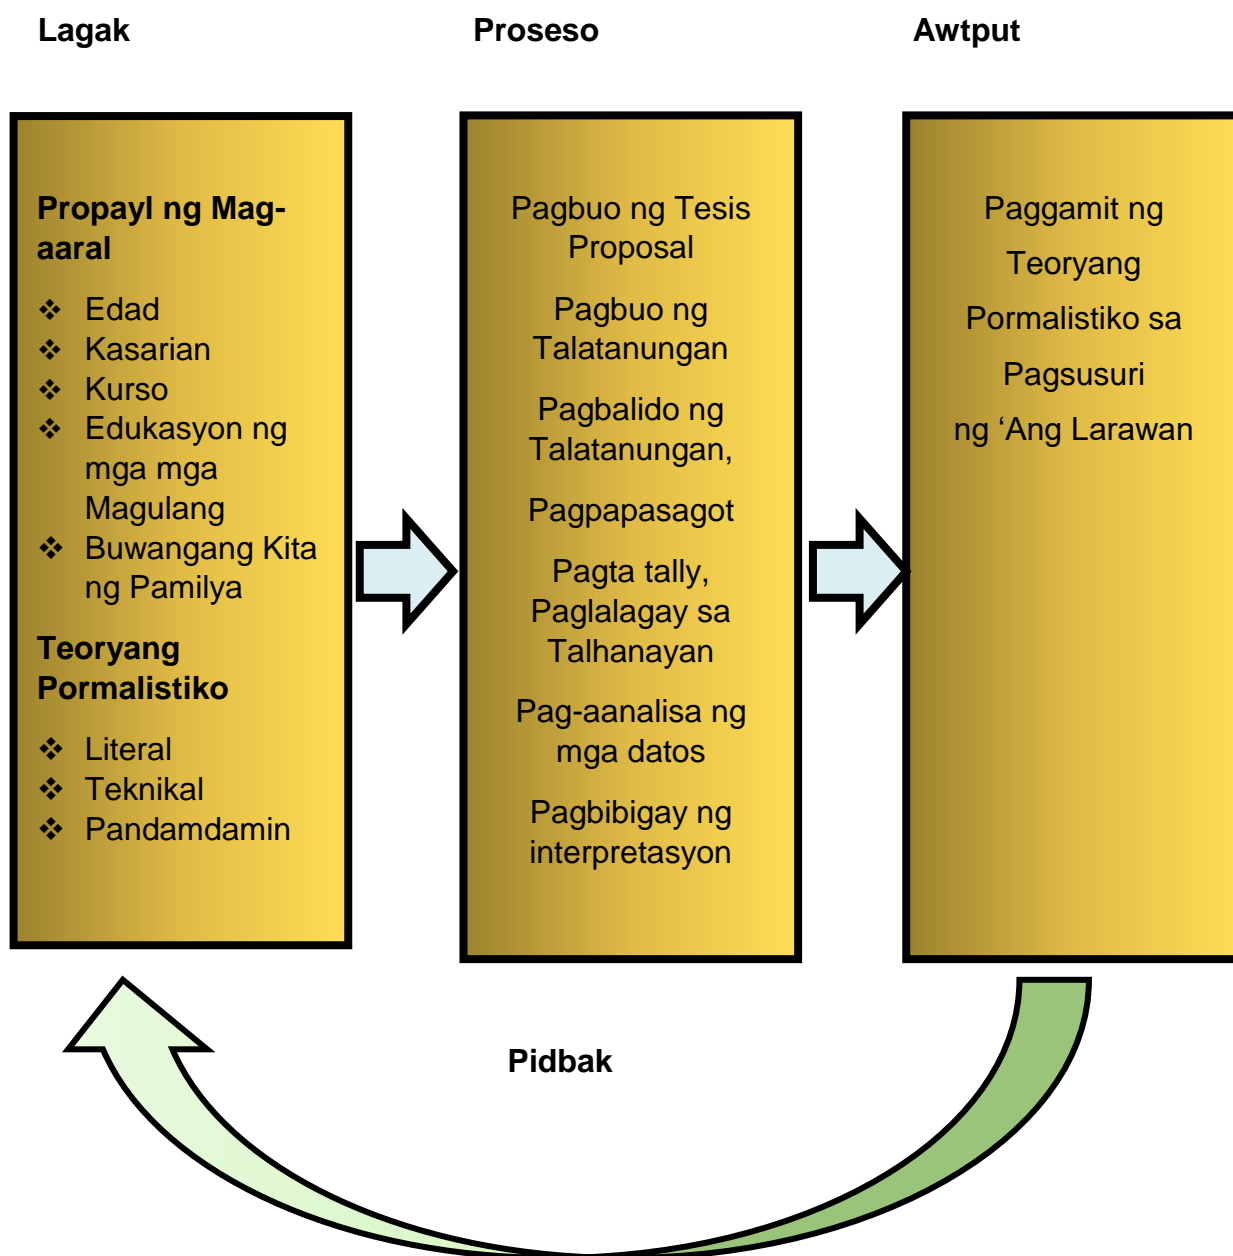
Lagak

Propayl ng Mag-aaral

❖ Edad
❖ Kasarian
❖ Kurso
❖ Edukasyon ng mga mga Magulang
❖ Buwangang Kita ng Pamilya

Teoryang Pormalistiko

❖ Literal
❖ Teknikal
❖ Pandamdamin

Proseso

Pagbuo ng Tesis Proposal

Pagbuo ng Talatanungan

Pagbalido ng Talatanungan,

Pagpapasagot

Pagta tally, Paglalagay sa Talhanayan

Pag-aanalisa ng mga datos

Pagbibigay ng interpretasyon

Awtput

Paggamit ng Teoryang Pormalistiko sa Pagsusuri ng ‘Ang Larawan

Pidbak